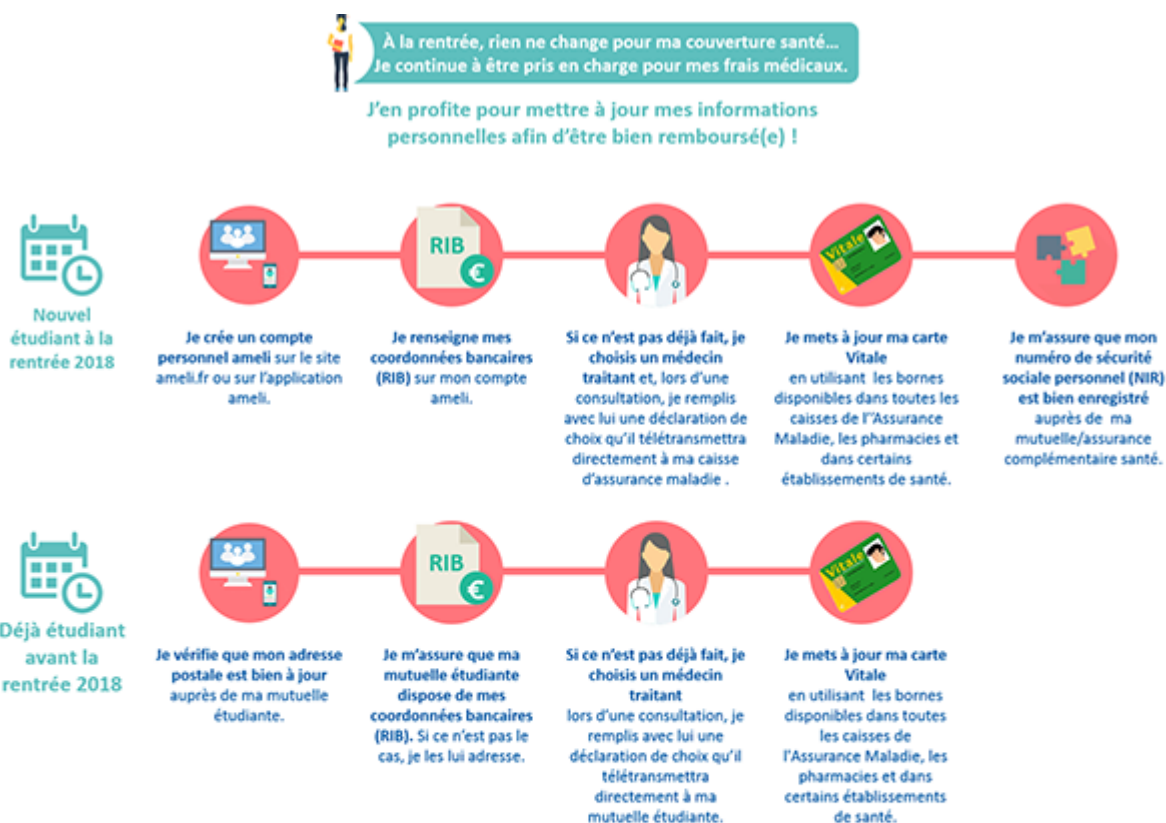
À la rentrée, rien ne change pour ma couverture santé… Je continue à être pris en charge pour mes frais médicaux.

J'en profite pour mettre à jour mes informations personnelles afin d'être bien remboursé(e) !

Nouvel étudiant à la rentrée 2018

RIB

€

Vitale

Je crée un compte personnel ameli sur le site ameli.fr ou sur l'application ameli.

Je renseigne mes coordonnées bancaires (RIB) sur mon compte ameli.

Si ce n'est pas déjà fait, je choisis un médecin traitant et, lors d'une consultation, je remplis avec lui une déclaration de choix qu'il télétransmettra directement à ma caisse d'assurance maladie .

Je mets à jour ma carte Vitale en utilisant les bornes disponibles dans toutes les caisses de l'Assurance Maladie, les pharmacies et dans certains établissements de santé.

Je m'assure que mon numéro de sécurité sociale personnel (NIR) est bien enregistré auprès de ma mutuelle/assurance complémentaire santé.

Déjà étudiant avant la rentrée 2018

RIB

€

Vitale

Je vérifie que mon adresse postale est bien à jour auprès de ma mutuelle étudiante.

Je m'assure que ma mutuelle étudiante dispose de mes coordonnées bancaires (RIB). Si ce n'est pas le cas, je les lui adresse.

Si ce n'est pas déjà fait, je choisis un médecin traitant lors d'une consultation, je remplis avec lui une déclaration de choix qu'il télétransmettra directement à ma mutuelle étudiante.

Je mets à jour ma carte Vitale en utilisant les bornes disponibles dans toutes les caisses de l'Assurance Maladie, les pharmacies et dans certains établissements de santé.